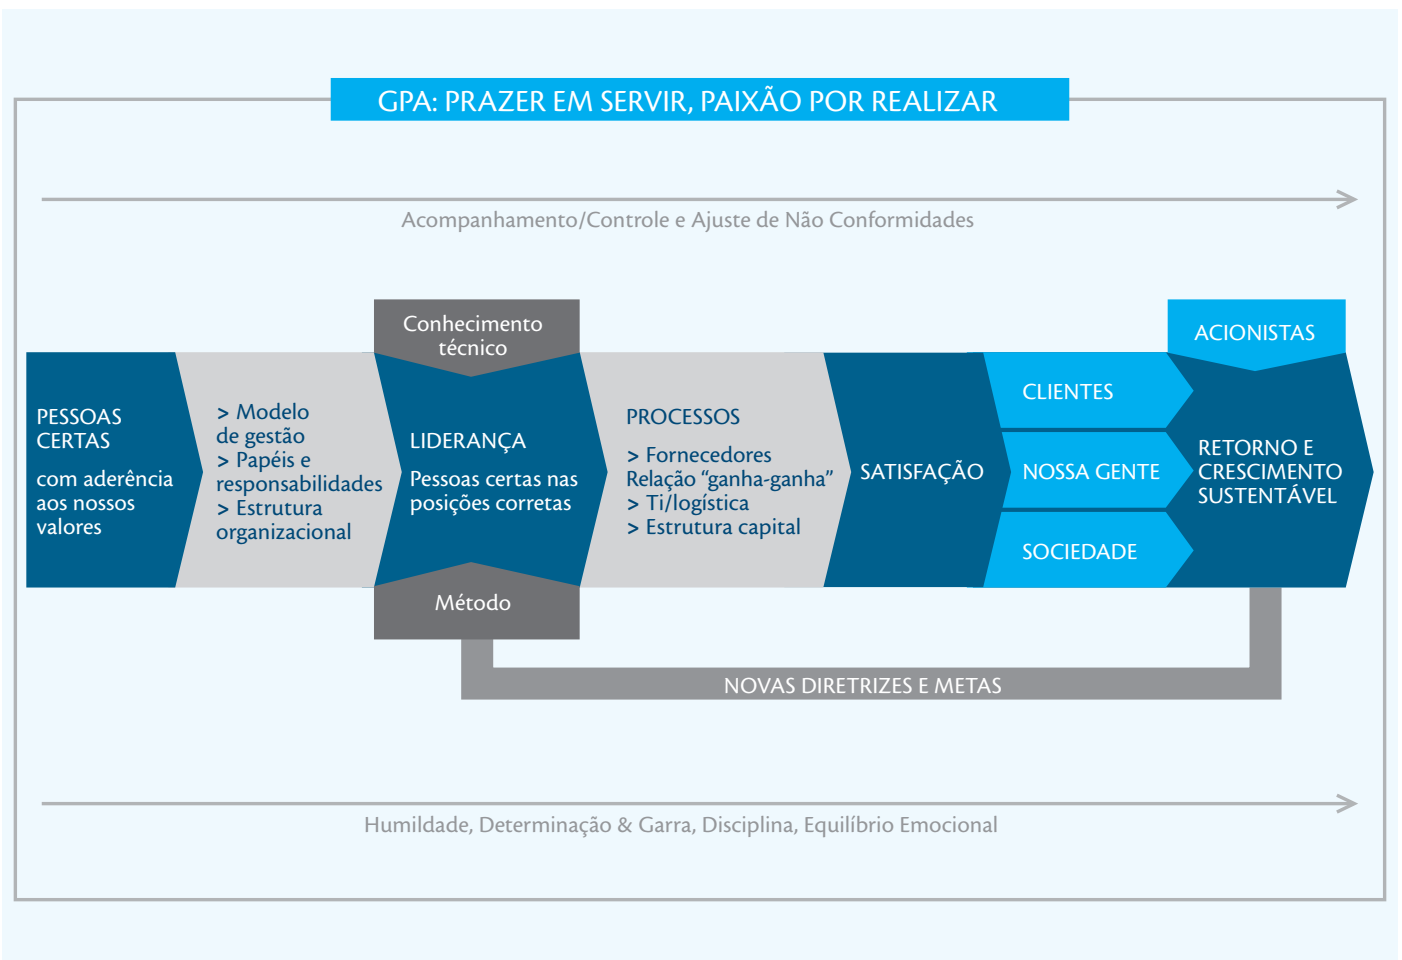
GPA: PRAZER EM SERVIR, PAIXÃO POR REALIZAR

Acompanhamento/Controle e Ajuste de Não Conformidades

PESSOAS CERTAS

com aderência aos nossos valores

> Modelo de gestão
> Papéis e responsabilidades
> Estrutura organizacional

Conhecimento técnico

LIDERANÇA

Pessoas certas nas posições corretas

Método

PROCESSOS

> Fornecedores Relação “ganha-ganha”
> Ti/logística
> Estrutura capital

SATISFAÇÃO

CLIENTES

NOSSA GENTE

SOCIEDADE

ACIONISTAS

RETORNO E CRESCIMENTO SUSTENTÁVEL

NOVAS DIRETRIZES E METAS

Humildade, Determinação & Garra, Disciplina, Equilíbrio Emocional